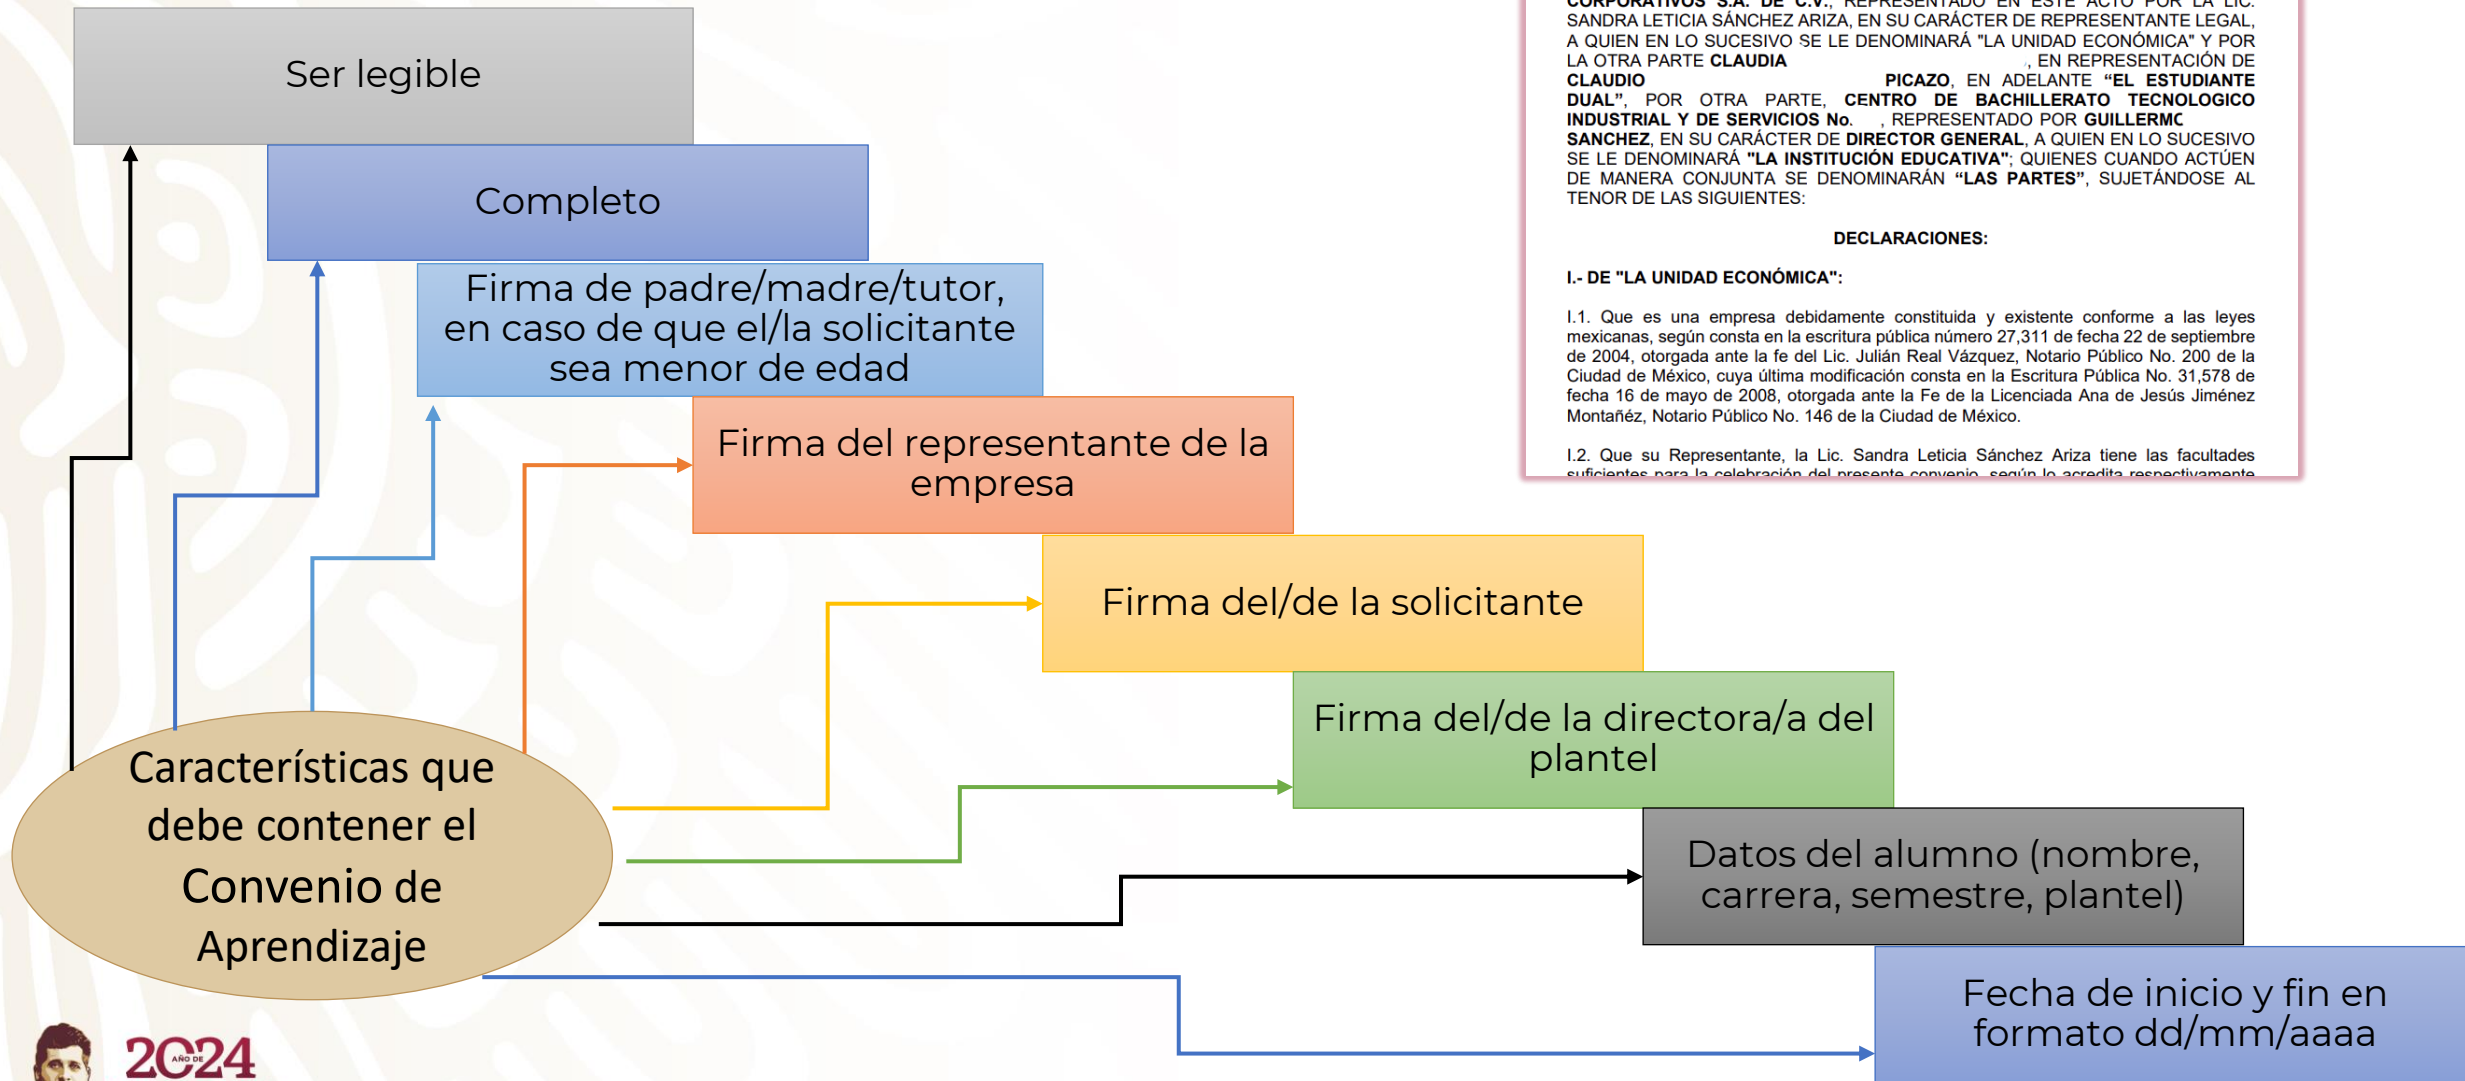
Ser legible

Completo

Firma de padre/madre/tutor, en caso de que el/la solicitante sea menor de edad

Firma del representante de la empresa

Firma del/de la solicitante

Firma del/de la directora/a del plantel

Datos del alumno (nombre, carrera, semestre, plantel)

Fecha de inicio y fin en formato dd/mm/aaaa

Características que debe contener el Convenio de Aprendizaje

CORPORATIVOS S.A. DE C.V., REPRESENTADO EN ESTE ACTO POR LA LIC. SANDRA LETICIA SÁNCHEZ ARIZA, EN SU CARÁCTER DE REPRESENTANTE LEGAL, A QUIEN EN LO SUCESIVO SE LE DENOMINARÁ "LA UNIDAD ECONÓMICA" Y POR LA OTRA PARTE CLAUDIA , EN REPRESENTACIÓN DE CLAUDIO PICAZO, EN ADELANTE "EL ESTUDIANTE DUAL", POR OTRA PARTE, CENTRO DE BACHILLERATO TECNOLOGICO INDUSTRIAL Y DE SERVICIOS No. , REPRESENTADO POR GUILLERMO SANCHEZ, EN SU CARÁCTER DE DIRECTOR GENERAL, A QUIEN EN LO SUCESIVO SE LE DENOMINARÁ "LA INSTITUCIÓN EDUCATIVA"; QUIENES CUANDO ACTÚEN DE MANERA CONJUNTA SE DENOMINARÁN "LAS PARTES", SUJETÁNDOSE AL TENOR DE LAS SIGUIENTES:

DECLARACIONES:

I.- DE "LA UNIDAD ECONÓMICA":

I.1. Que es una empresa debidamente constituida y existente conforme a las leyes mexicanas, según consta en la escritura pública número 27,311 de fecha 22 de septiembre de 2004, otorgada ante la fe del Lic. Julián Real Vázquez, Notario Público No. 200 de la Ciudad de México, cuya última modificación consta en la Escritura Pública No. 31,578 de fecha 16 de mayo de 2008, otorgada ante la Fe de la Licenciada Ana de Jesús Jiménez Montañéz, Notario Público No. 146 de la Ciudad de México.

I.2. Que su Representante, la Lic. Sandra Leticia Sánchez Ariza tiene las facultades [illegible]

2024 AÑO DE